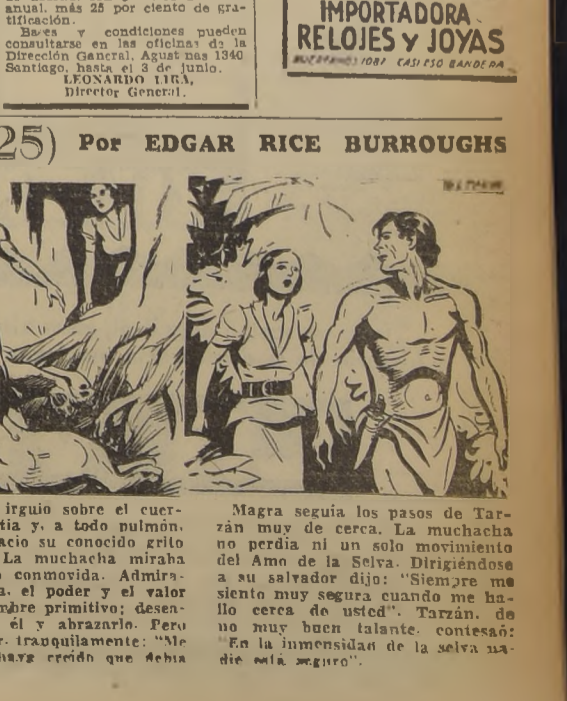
anual, más 25 por ciento de gratificación.
Bases y condiciones pueden consultarse en las oficinas de la Dirección General, Agustinas 1340 Santiago, hasta el 3 de junio.
LEONARDO LIRA,
Director General.

IMPORTADORA
RELOJES y JOYAS
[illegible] 1087 CASI ESQ BANDERA

25) Por EDGAR RICE BURROUGHS

irguio sobre el cuertia y, a todo pulmón, acio su conocido grito La muchacha miraba conmovida. Admira- a, el poder y el valor mbre primitivo; desen- él y abrazarlo. Pero r. tranquilamente: "Me haya creido que debia

Magra seguia los pasos de Tarzán muy de cerca. La muchacha no perdia ni un solo movimiento del Amo de la Selva. Dirigiéndose a su salvador dijo: "Siempre me siento muy segura cuando me hallo cerca de usted". Tarzán, de no muy buen talante, contestó: "En la inmensidad de la selva nadie está seguro".